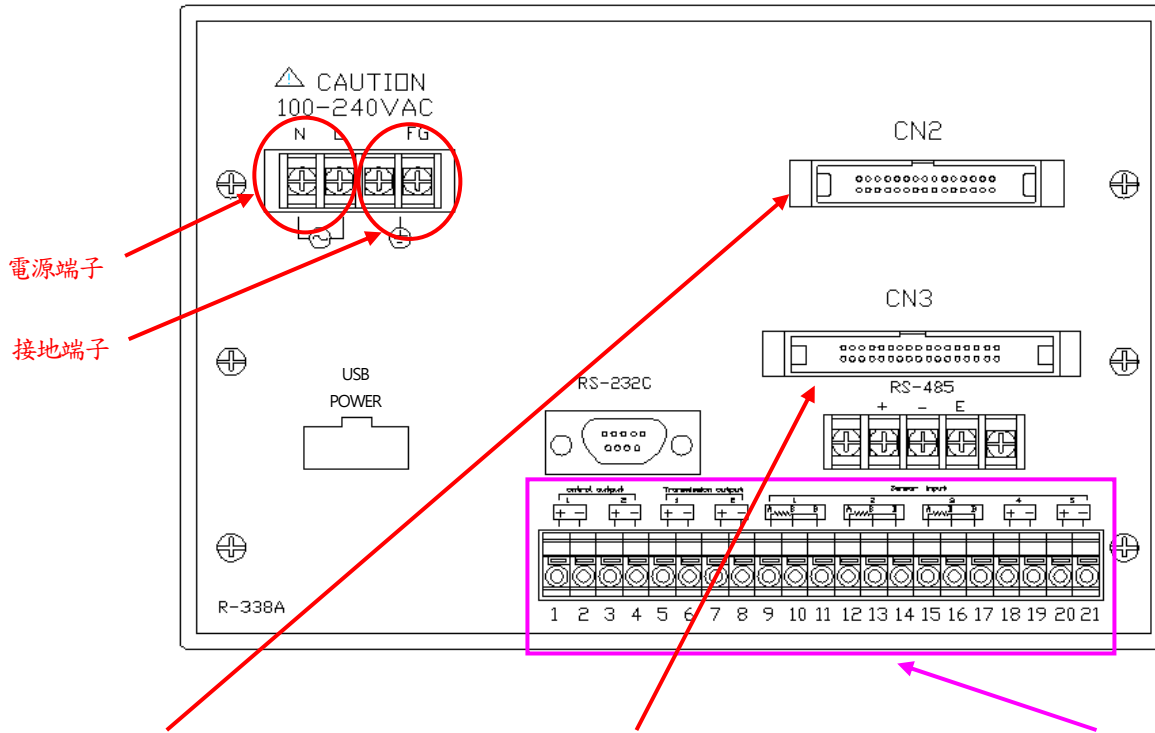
CAUTION
100-240VAC
N L FG

電源端子

接地端子

CN2

CN3

USB
POWER

RS-232C

RS-485
+ − E

control output
1 2
Transmission output
1 2
Sensor input
1 2 3 4 5
A B B A B B A B B
+ − + − + − + − + − + −

1 2 3 4 5 6 7 8 9 10 11 12 13 14 15 16 17 18 19 20 21

R-338A